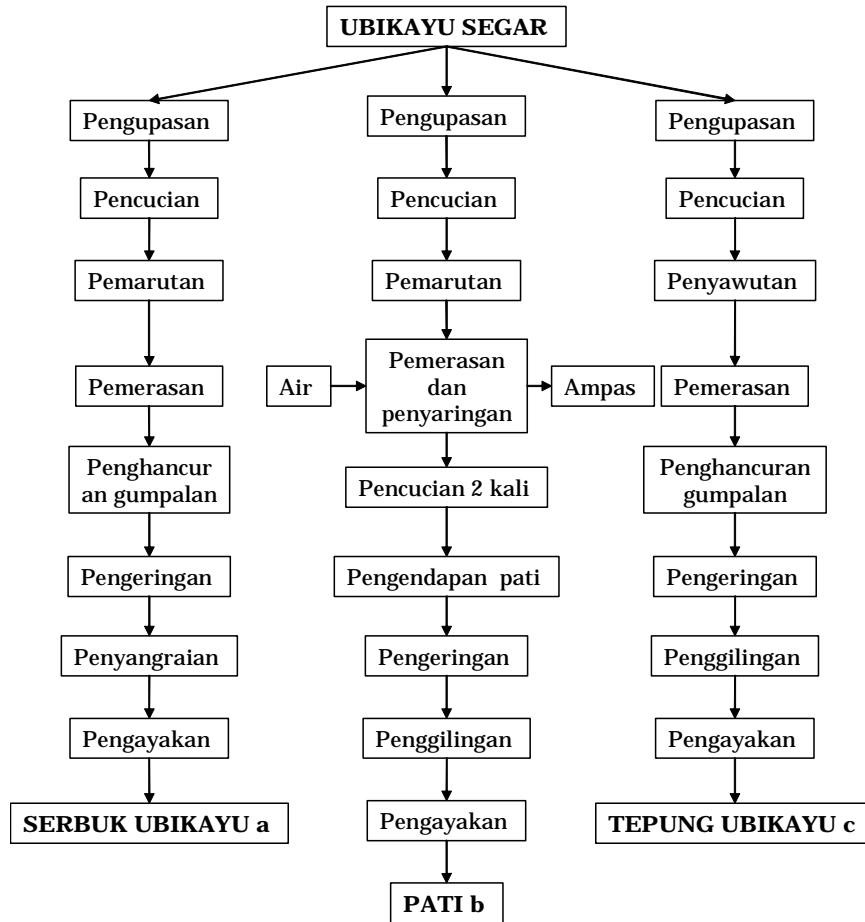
UBIKAYU SEGAR

Pengupasan
Pencucian
Pemarutan
Pemerasan
Penghancur an gumpalan
Pengeringan
Penyangraian
Pengayakan
SERBUK UBIKAYU a

Pengupasan
Pencucian
Pemarutan
Air
Pemerasan dan penyaringan
Ampas
Pencucian 2 kali
Pengendapan pati
Pengeringan
Penggilingan
Pengayakan
PATI b

Pengupasan
Pencucian
Penyawutan
Pemerasan
Penghancuran gumpalan
Pengeringan
Penggilingan
Pengayakan
TEPUNG UBIKAYU c